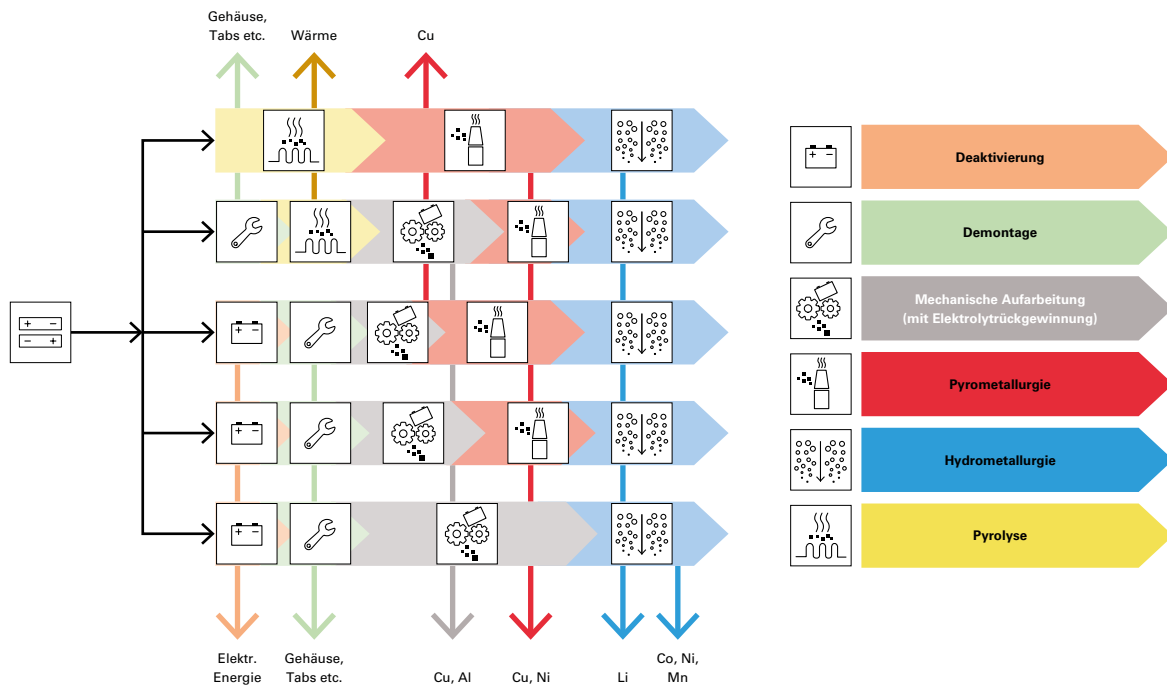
Gehäuse, Tabs etc.

Wärme

Cu

Deaktivierung

Demontage

Mechanische Aufarbeitung (mit Elektrolytrückgewinnung)

Pyrometallurgie

Hydrometallurgie

Pyrolyse

Elektr. Energie

Gehäuse, Tabs etc.

Cu, Al

Cu, Ni

Li

Co, Ni, Mn